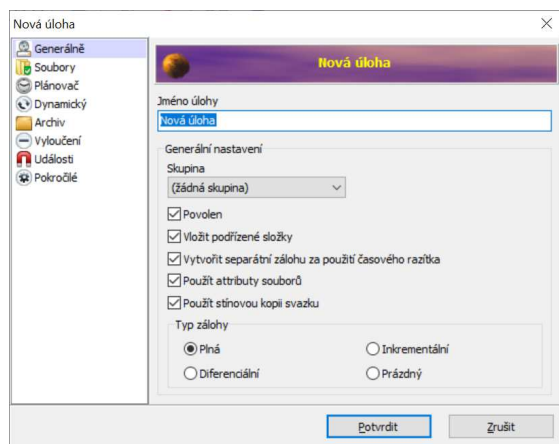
Nová úloha

Generálně
Soubory
Plánovač
Dynamický
Archiv
Vyloučení
Události
Pokročilé

Nová úloha

Jméno úlohy
Nová úloha

Generální nastavení
Skupina
(žádná skupina)
Povolen
Vložit podřízené složky
Vytvořit separátní zálohu za použití časového razítka
Použít attributy souborů
Použít stínovou kopii svazku

Typ zálohy
Plná
Inkrementální
Diferenciální
Prázdný

Potvrdit
Zrušit